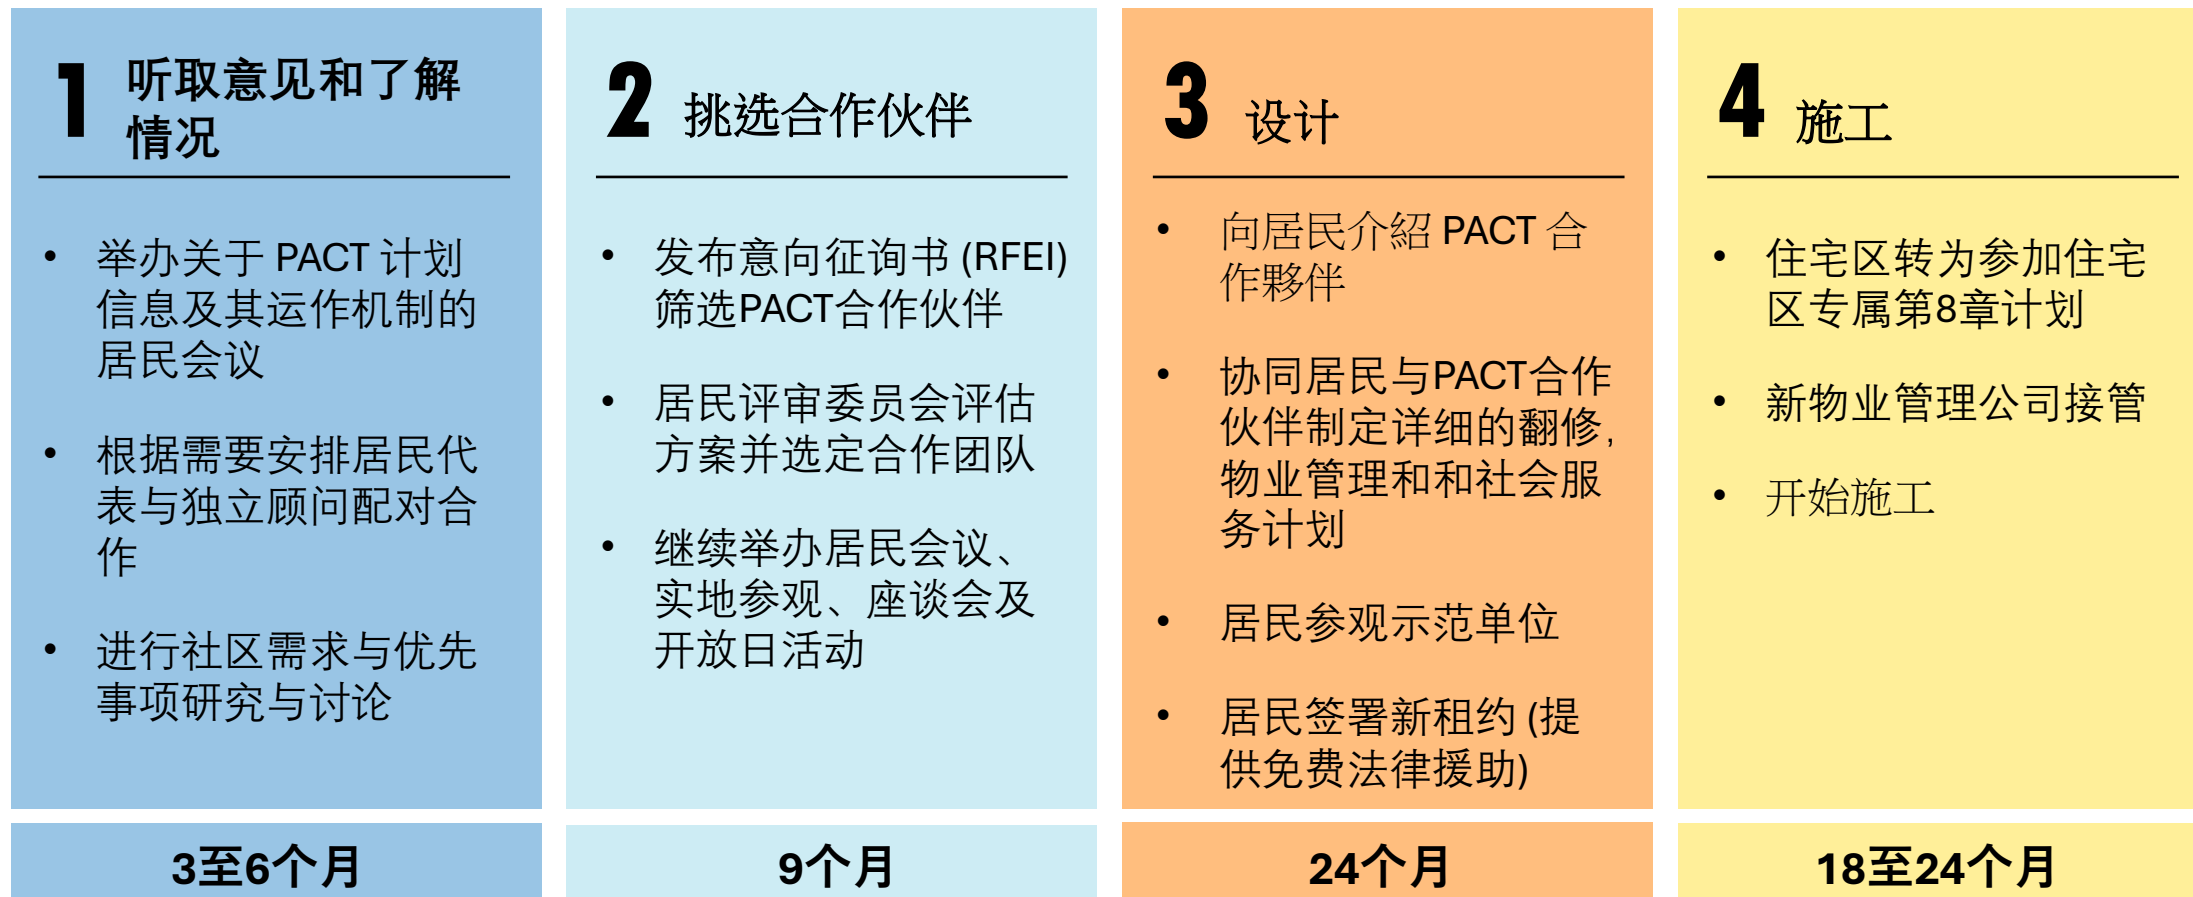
1 听取意见和了解情况

• 举办关于 PACT 计划信息及其运作机制的居民会议

• 根据需要安排居民代表与独立顾问配对合作

• 进行社区需求与优先事项研究与讨论

3至6个月

2 挑选合作伙伴

• 发布意向征询书 (RFEI) 筛选PACT合作伙伴

• 居民评审委员会评估方案并选定合作团队

• 继续举办居民会议、实地参观、座谈会及开放日活动

9个月

3 设计

• 向居民介紹 PACT 合作夥伴

• 协同居民与PACT合作伙伴制定详细的翻修, 物业管理和和社会服务计划

• 居民参观示范单位

• 居民签署新租约 (提供免费法律援助)

24个月

4 施工

• 住宅区转为参加住宅区专属第8章计划

• 新物业管理公司接管

• 开始施工

18至24个月